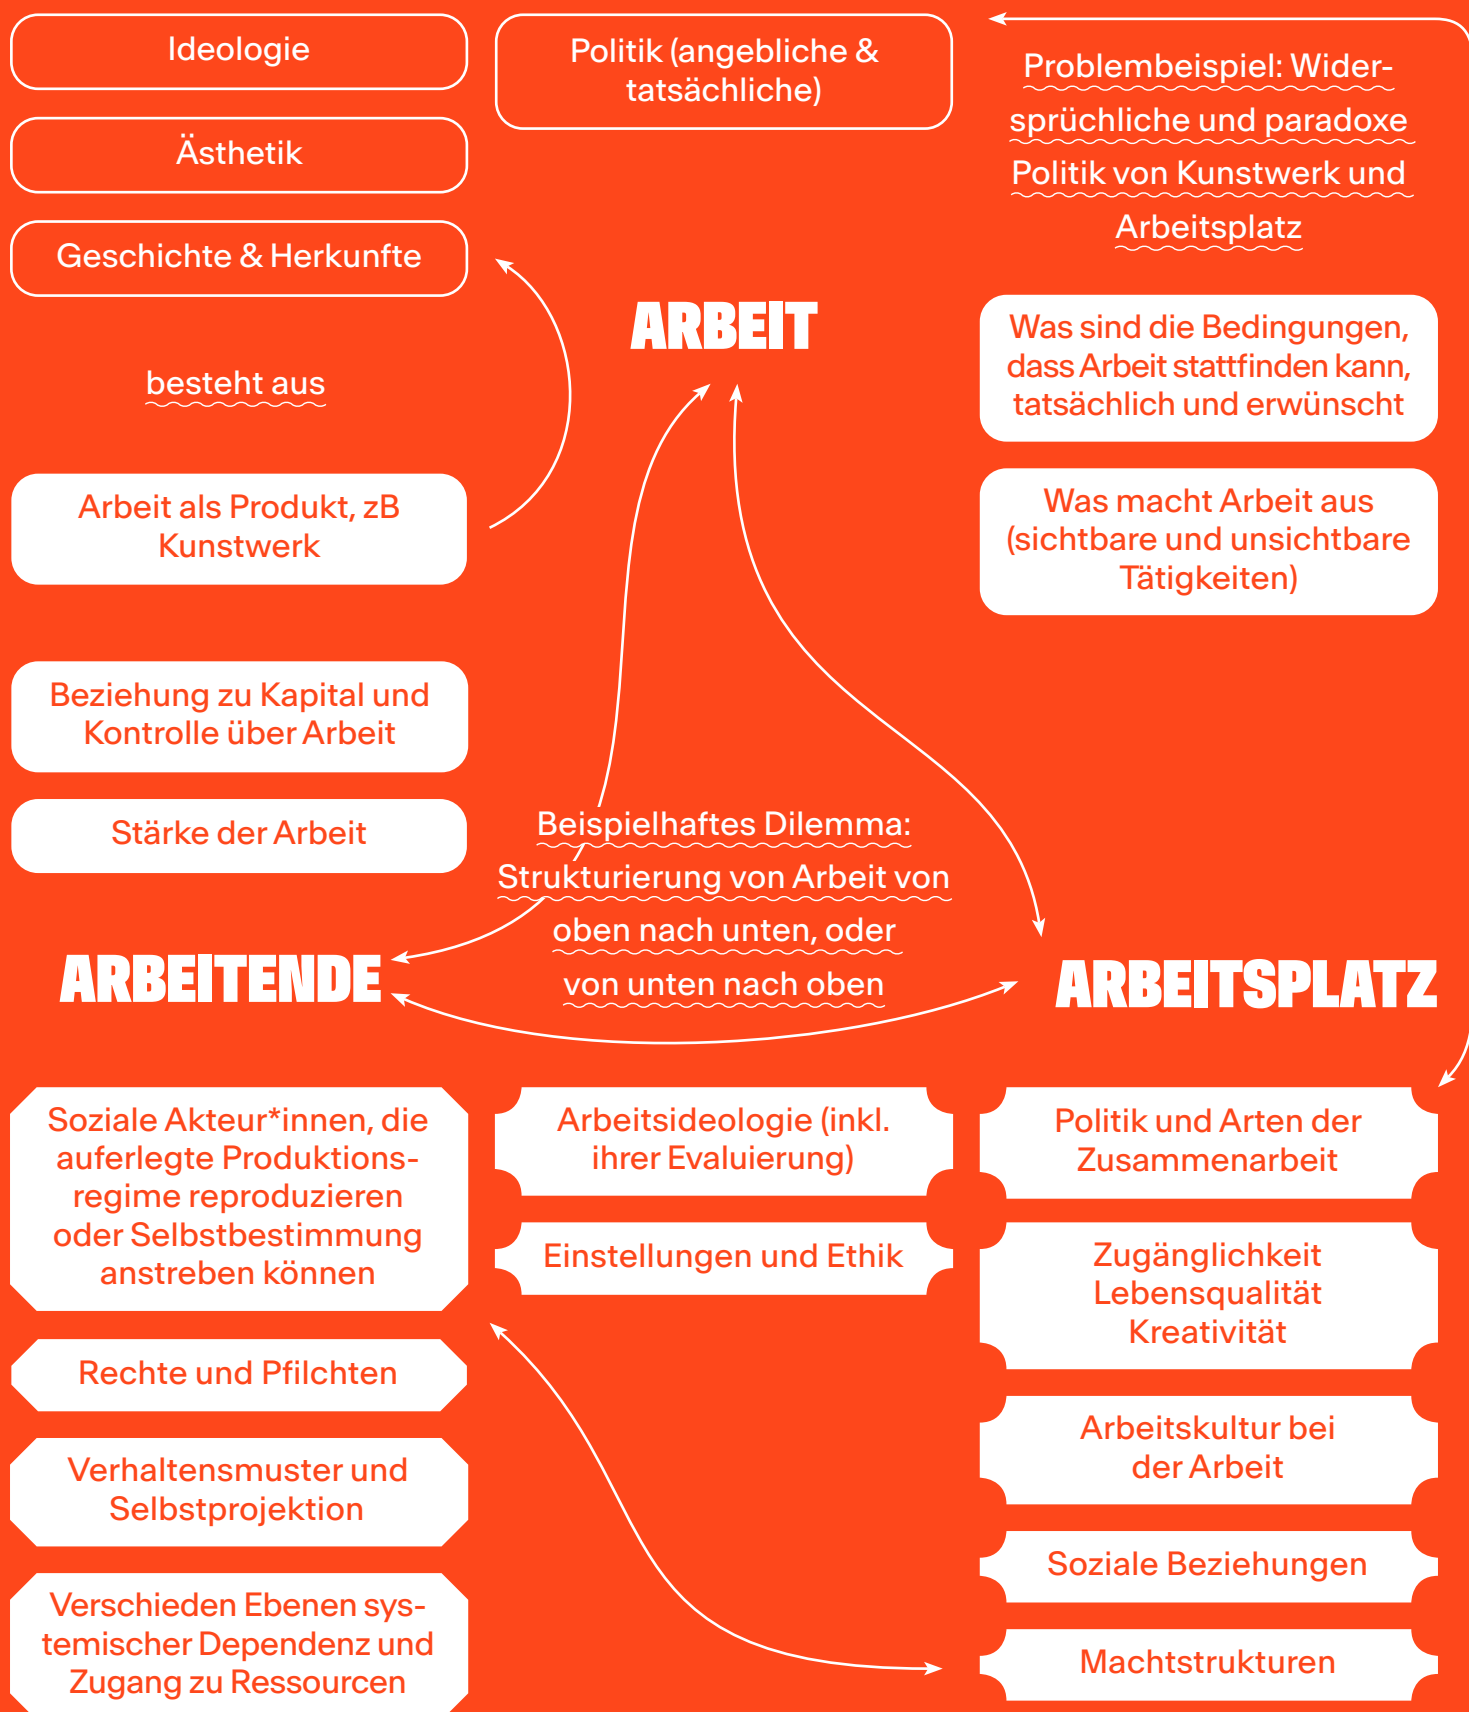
Ideologie

Ästhetik

Geschichte & Herkunfte

Politik (angebliche & tatsächliche)

Problembeispiel: Widersprüchliche und paradoxe Politik von Kunstwerk und Arbeitsplatz

ARBEIT

besteht aus

Was sind die Bedingungen, dass Arbeit stattfinden kann, tatsächlich und erwünscht

Arbeit als Produkt, zB Kunstwerk

Was macht Arbeit aus (sichtbare und unsichtbare Tätigkeiten)

Beziehung zu Kapital und Kontrolle über Arbeit

Stärke der Arbeit

Beispielhaftes Dilemma: Strukturierung von Arbeit von oben nach unten, oder von unten nach oben

ARBEITENDE

ARBEITSPLATZ

Soziale Akteur*innen, die auferlegte Produktionsregime reproduzieren oder Selbstbestimmung anstreben können

Arbeitsideologie (inkl. ihrer Evaluierung)

Politik und Arten der Zusammenarbeit

Einstellungen und Ethik

Zugänglichkeit Lebensqualität Kreativität

Rechte und Pfilchten

Verhaltensmuster und Selbstprojektion

Arbeitskultur bei der Arbeit

Soziale Beziehungen

Verschieden Ebenen systemischer Dependenz und Zugang zu Ressourcen

Machtstrukturen